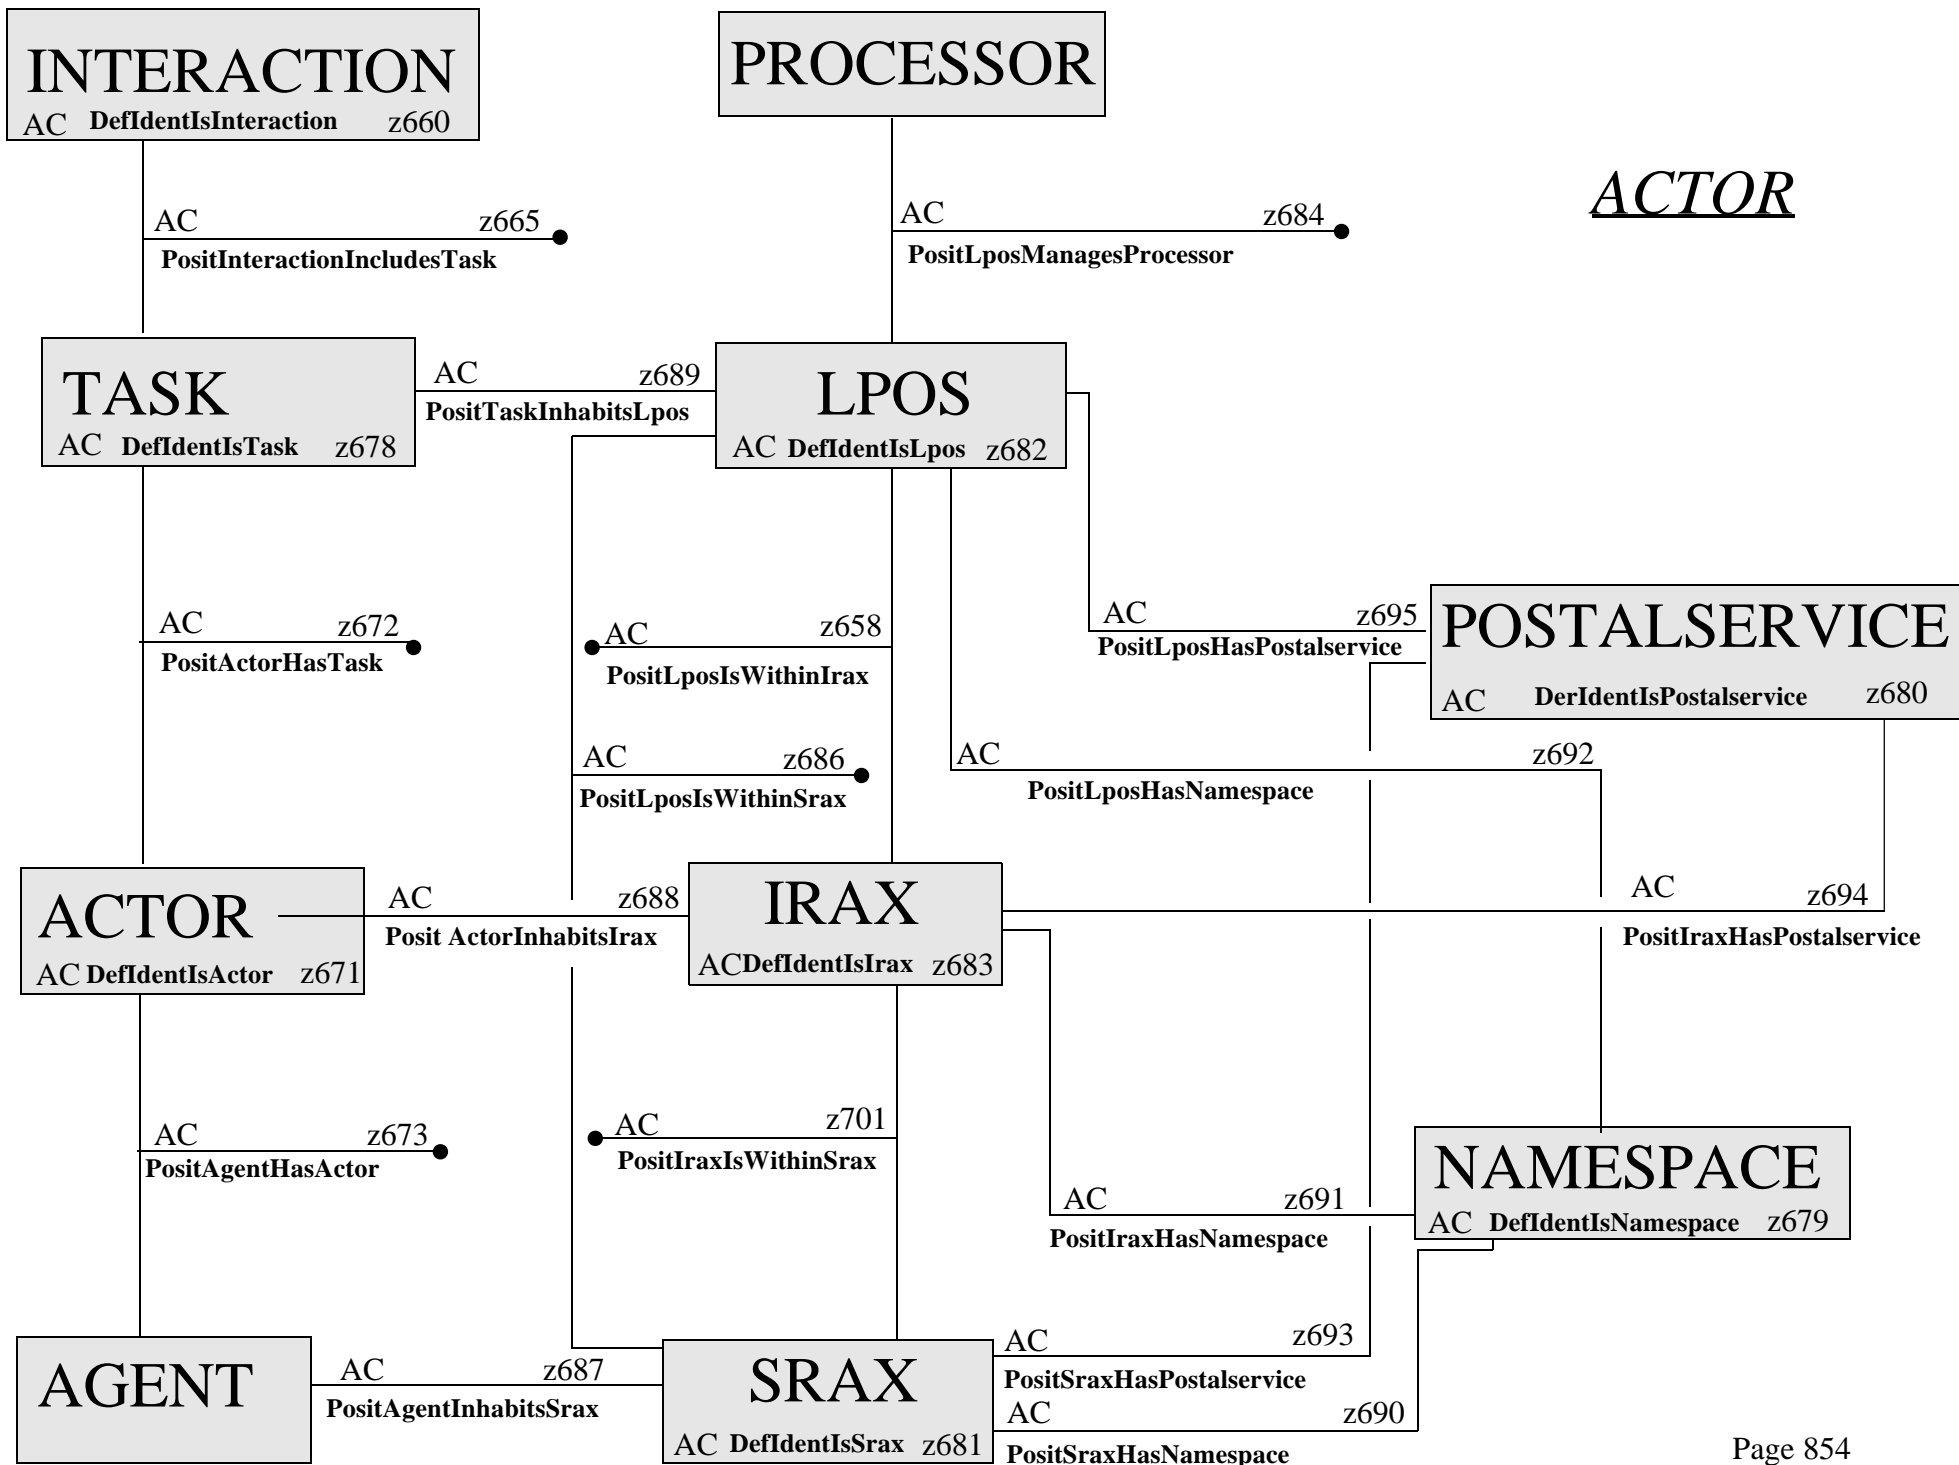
INTERACTION
AC DefIdentIsInteraction z660

PROCESSOR

ACTOR

AC z665
PositInteractionIncludesTask

AC z684
PositLposManagesProcessor

TASK
AC DefIdentIsTask z678

AC z689
PositTaskInhabitsLpos

LPOS
AC DefIdentIsLpos z682

AC z672
PositActorHasTask

AC z658
PositLposIsWithinIrax

AC z695
PositLposHasPostalservice

POSTALSERVICE
AC DerIdentIsPostalservice z680

AC z686
PositLposIsWithinSrax

AC z692
PositLposHasNamespace

ACTOR
AC DefIdentIsActor z671

AC z688
Posit ActorInhabitsIrax

IRAX
ACDefIdentIsIrax z683

AC z694
PositIraxHasPostalservice

AC z673
PositAgentHasActor

AC z701
PositIraxIsWithinSrax

NAMESPACE
AC DefIdentIsNamespace z679

AC z691
PositIraxHasNamespace

AGENT

AC z687
PositAgentInhabitsSrax

SRAX
AC DefIdentIsSrax z681

AC z693
PositSraxHasPostalservice

AC z690
PositSraxHasNamespace

Page 854